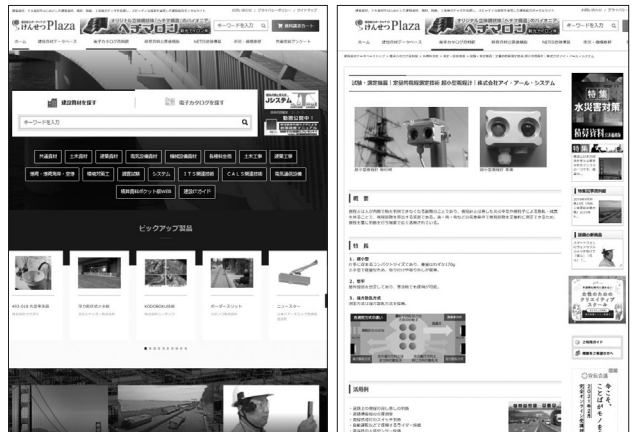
けんせつPlaza

ヘキサロード

キーワードを入力

資料請求カート

ホーム

建設資材データベース

電子カタログの目録

総合カタログ

建設資材を探す

電子カタログを探す

キーワードを入力

共通資材

土木資材

建築資材

電気設備資材

機械設備資材

ピックアップ製品

けんせつPlaza

ヘキサロード

キーワードを入力

試験・測定機器｜変位荷重測定技術 超小型電視計｜株式会社アイ・アール・システム

概要

特長

活用例

特集

水災害対策